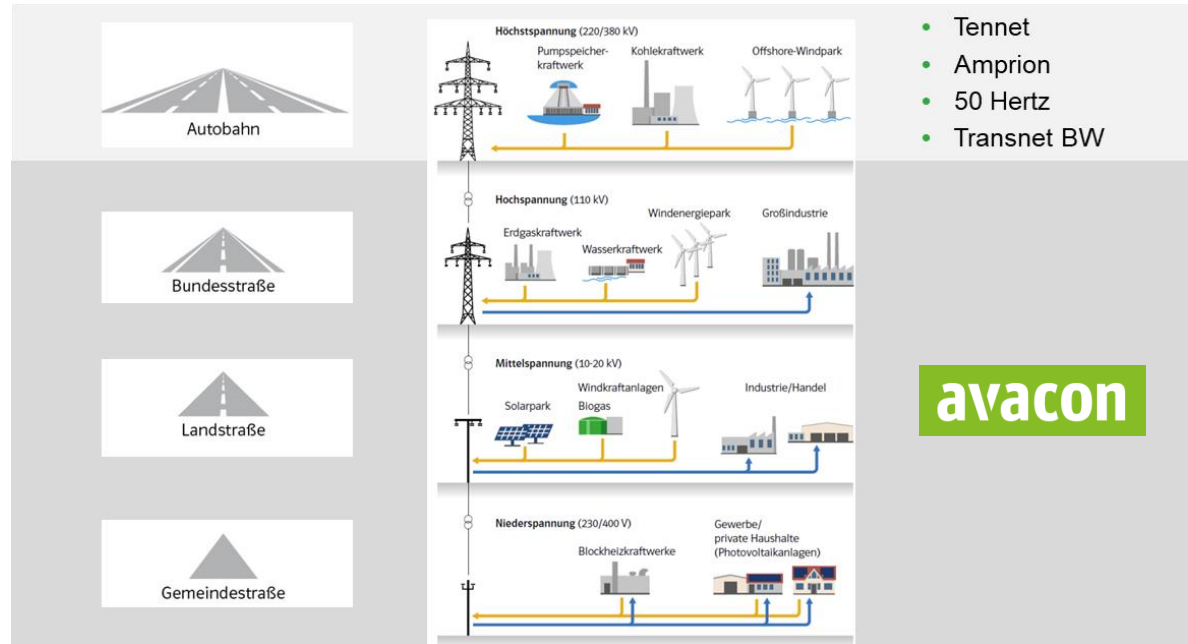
Autobahn

Höchstspannung (220/380 kV)

Pumpspeicherkraftwerk

Kohlekraftwerk

Offshore-Windpark

- Tennet
- Amprion
- 50 Hertz
- Transnet BW

Bundesstraße

Hochspannung (110 kV)

Erdgaskraftwerk

Wasserkraftwerk

Windenergiepark

Großindustrie

Landstraße

Mittelspannung (10-20 kV)

Solarpark

Windkraftanlagen

Biogas

Industrie/Handel

avacon

Gemeindestraße

Niederspannung (230/400 V)

Blockheizkraftwerke

Gewerbe/ private Haushalte (Photovoltaikanlagen)